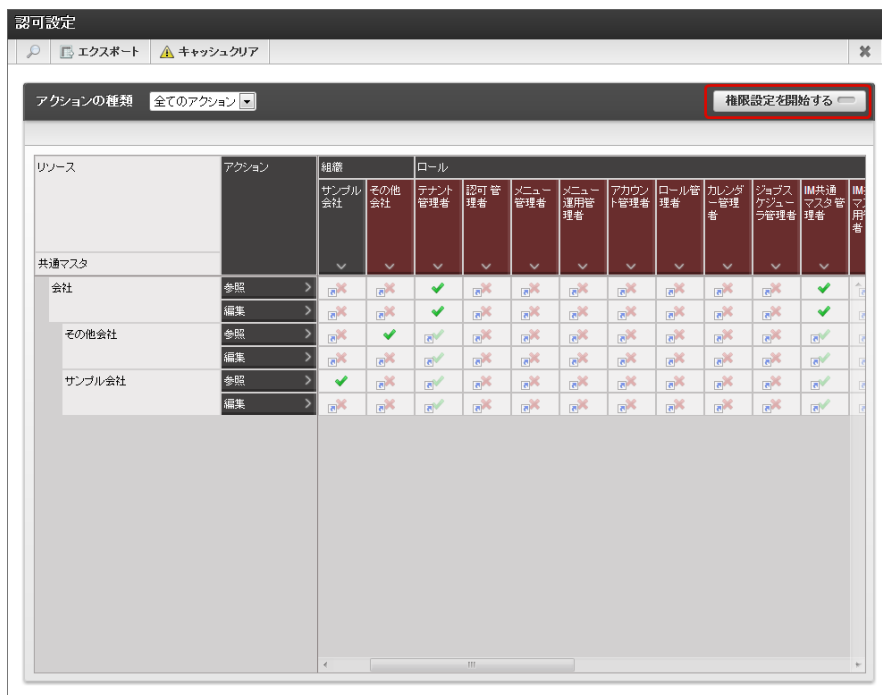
認可設定

エクスポート　キャッシュクリア

アクションの種類　全てのアクション

権限設定を開始する

| リソース | アクション | 組織 | | ロール | | | | | | | | | |
|---|---|---|---|---|---|---|---|---|---|---|---|---|---|
| 共通マスタ | | サンプル会社 | その他会社 | テナント管理者 | 認可管理者 | メニュー管理者 | メニュー運用管理者 | アカウント管理者 | ロール管理者 | カレンダー管理者 | ジョブスケジューラ管理者 | IM共通マスタ管理者 | IM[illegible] |
| 会社 | 参照 | | | ✔ | | | | | | | | ✔ | |
| | 編集 | | | ✔ | | | | | | | | ✔ | |
| その他会社 | 参照 | | ✔ | | | | | | | | | | |
| | 編集 | | | | | | | | | | | | |
| サンプル会社 | 参照 | ✔ | | | | | | | | | | | |
| | 編集 | | | | | | | | | | | | |